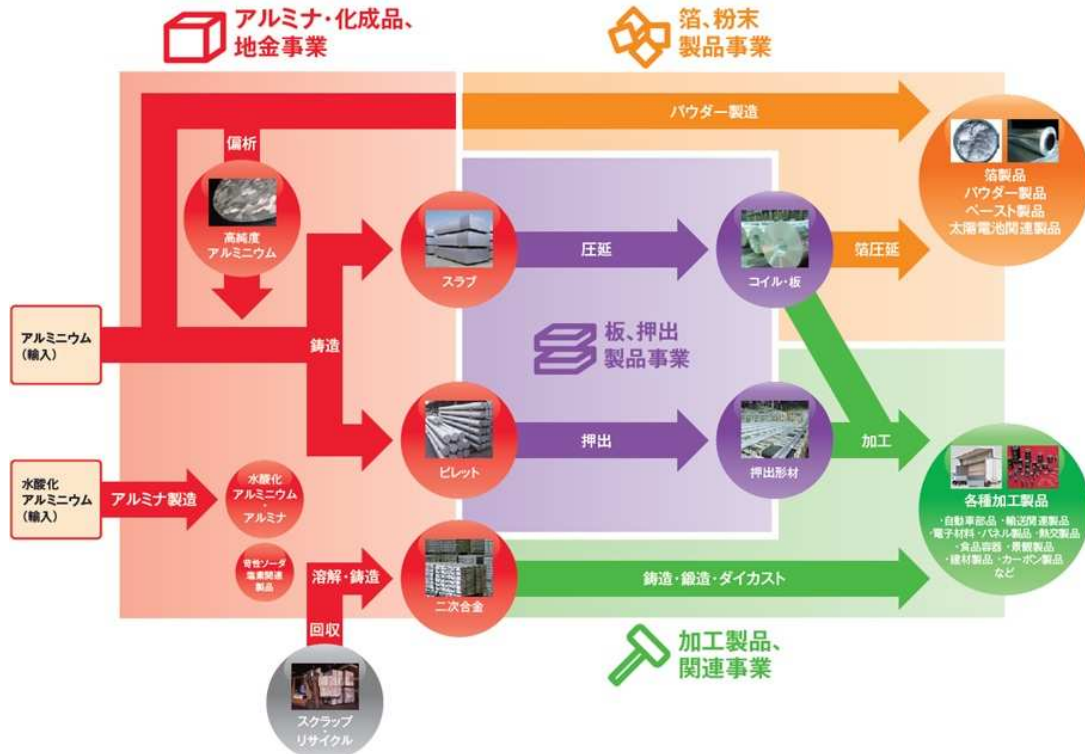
アルミナ・化成品、
地金事業

箔、粉末
製品事業

パウダー製造

偏析

高純度
アルミニウム

箔製品
パウダー製品
ペースト製品
太陽電池関連製品

圧延

スラブ

コイル・板

箔圧延

アルミニウム
(輸入)

鋳造

板、押出
製品事業

押出

ビレット

押出形材

加工

水酸化
アルミニウム
(輸入)

アルミナ製造

水酸化
アルミニウム
・
アルミナ

各種加工製品
・自動車部品 ・輸送関連製品
・電子材料 ・パネル製品 ・熱交製品
・食品容器 ・景観製品
・建材製品 ・カーボン製品
など

苛性ソーダ
塩素関連
製品

溶解・鋳造

二次合金

鋳造・鍛造・ダイカスト

回収

加工製品、
関連事業

スクラップ
リサイクル